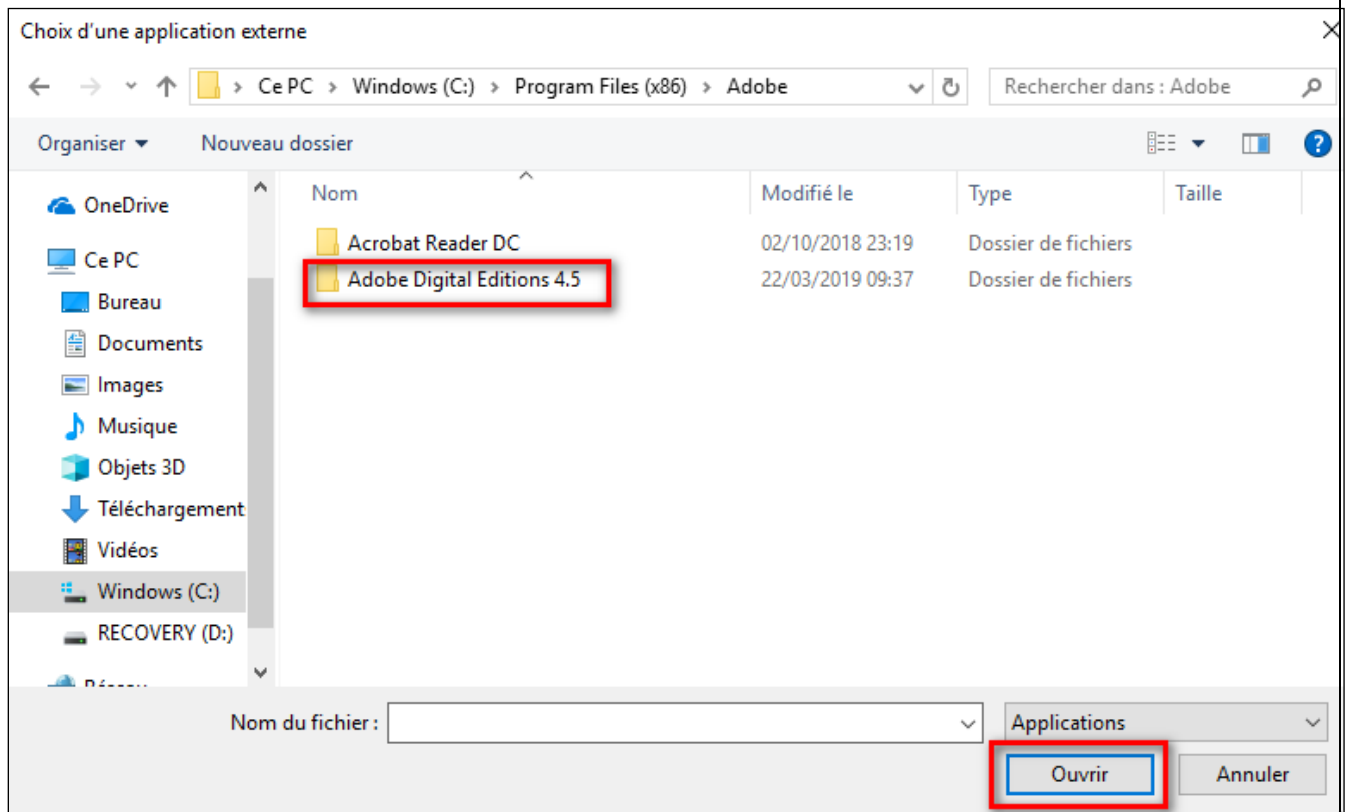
Choix d'une application externe

Ce PC > Windows (C:) > Program Files (x86) > Adobe

Rechercher dans : Adobe

Organiser ▾ Nouveau dossier

OneDrive
Ce PC
Bureau
Documents
Images
Musique
Objets 3D
Téléchargement
Vidéos
Windows (C:)
RECOVERY (D:)
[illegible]

| Nom | Modifié le | Type | Taille |
|---|---|---|---|
| Acrobat Reader DC | 02/10/2018 23:19 | Dossier de fichiers | |
| Adobe Digital Editions 4.5 | 22/03/2019 09:37 | Dossier de fichiers | |

Nom du fichier :
Applications
Ouvrir
Annuler